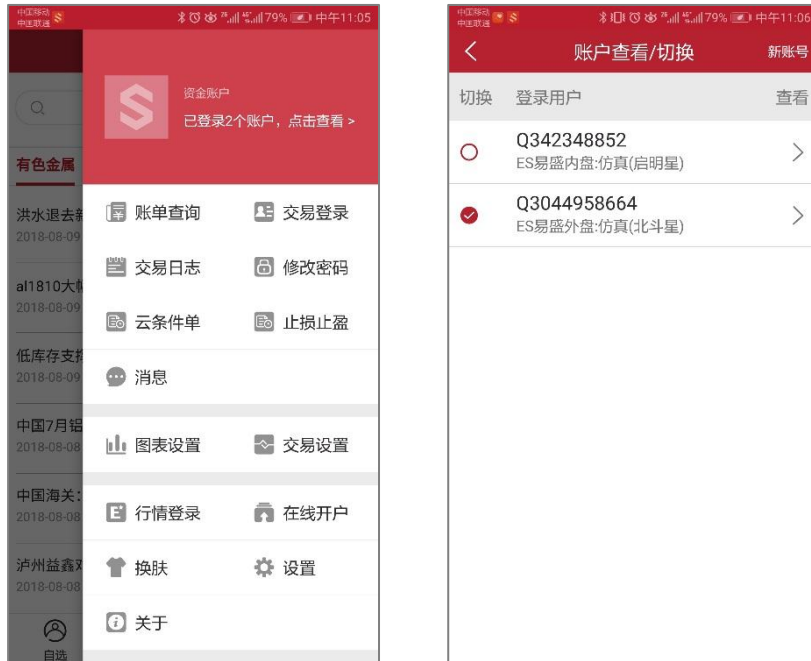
中国移动 中国联通 79% 中午11:05

资金账户
已登录2个账户，点击查看 >

有色金属

洪水退去新
2018-08-09

al1810大
2018-08-09

低库存支
2018-08-09

中国7月铝
2018-08-08

中国海关:
2018-08-08

泸州益鑫
2018-08-08

自选

账单查询
交易登录
交易日志
修改密码
云条件单
止损止盈
消息
图表设置
交易设置
行情登录
在线开户
换肤
设置
关于

中国移动 中国联通 79% 中午11:06

账户查看/切换
新账号

| 切换 | 登录用户 | 查看 |
|---|---|---|
| ○ | Q342348852 ES易盛内盘:仿真(启明星) | > |
| ● | Q3044958664 ES易盛外盘:仿真(北斗星) | > |